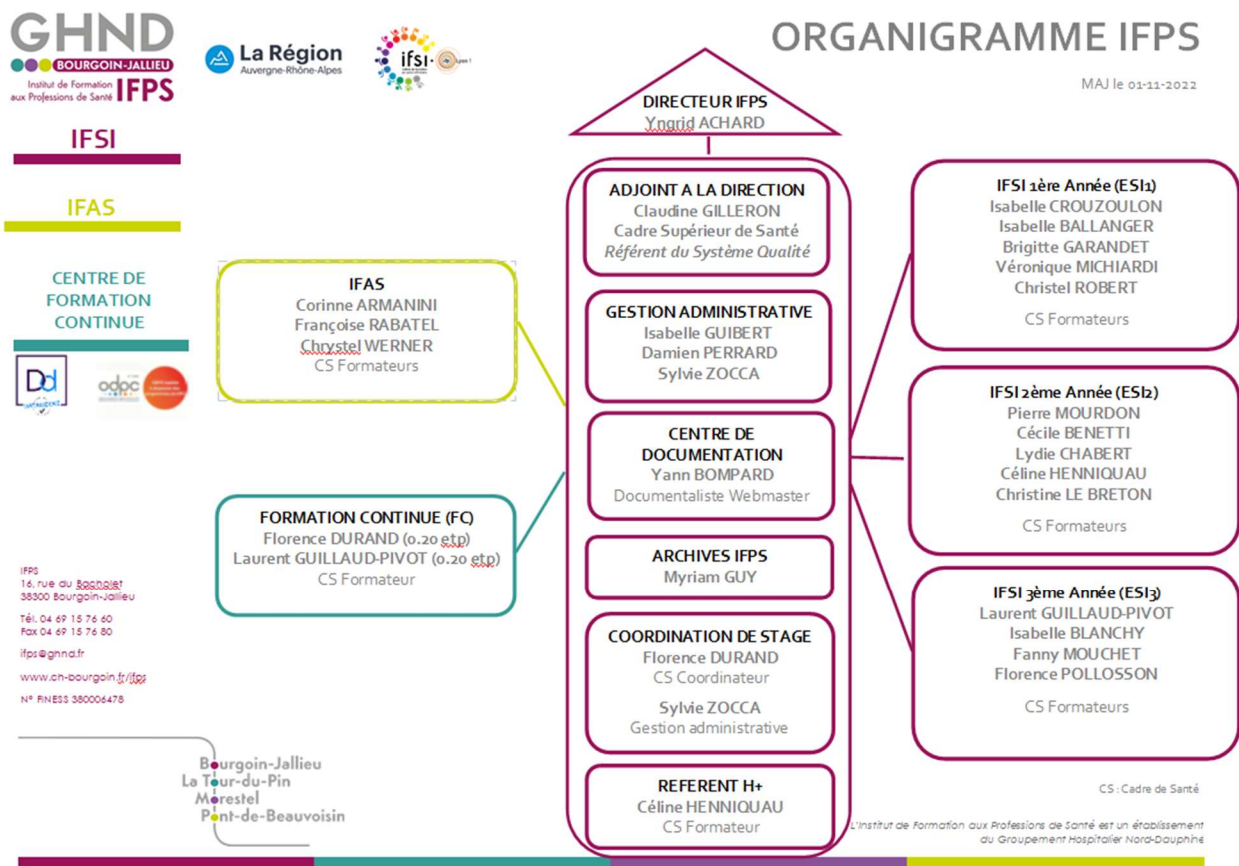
GHND
BOURGOIN-JALLIEU
Institut de Formation aux Professions de Santé IFPS

La Région Auvergne-Rhône-Alpes

ifsi

ORGANIGRAMME IFPS

MAJ le 01-11-2022

IFSI

IFAS

CENTRE DE FORMATION CONTINUE

DIRECTEUR IFPS
Yngrid ACHARD

ADJOINT A LA DIRECTION
Claudine GILLERON
Cadre Supérieur de Santé
Référent du Système Qualité

GESTION ADMINISTRATIVE
Isabelle GUIBERT
Damien PERRARD
Sylvie ZOCCA

CENTRE DE DOCUMENTATION
Yann BOMPARD
Documentaliste Webmaster

ARCHIVES IFPS
Myriam GUY

COORDINATION DE STAGE
Florence DURAND
CS Coordinateur

Sylvie ZOCCA
Gestion administrative

REFERENT H+
Céline HENNIQUAU
CS Formateur

IFAS
Corinne ARMANINI
Françoise RABATEL
Chrystel WERNER
CS Formateurs

FORMATION CONTINUE (FC)
Florence DURAND (0.20 etp)
Laurent GUILLAUD-PIVOT (0.20 etp)
CS Formateur

IFSI 1ère Année (ESI1)
Isabelle CROUZOULON
Isabelle BALLANGER
Brigitte GARANDET
Véronique MICHIARDI
Christel ROBERT
CS Formateurs

IFSI 2ème Année (ESI2)
Pierre MOURDON
Cécile BENETTI
Lydie CHABERT
Céline HENNIQUAU
Christine LE BRETON
CS Formateurs

IFSI 3ème Année (ESI3)
Laurent GUILLAUD-PIVOT
Isabelle BLANCHY
Fanny MOUCHET
Florence POLLOSSON
CS Formateurs

IFPS
16, rue du Bachelet
38300 Bourgoin-Jallieu

Tél. 04 69 15 76 60
Fax 04 69 15 76 80

ifps@ghnd.fr

www.ch-bourgoin.fr/ifps

N° FINESS 380006478

Bourgoin-Jallieu
La Tour-du-Pin
Morestel
Pont-de-Beauvoisin

CS : Cadre de Santé

L'Institut de Formation aux Professions de Santé est un établissement du Groupement Hospitalier Nord-Dauphiné